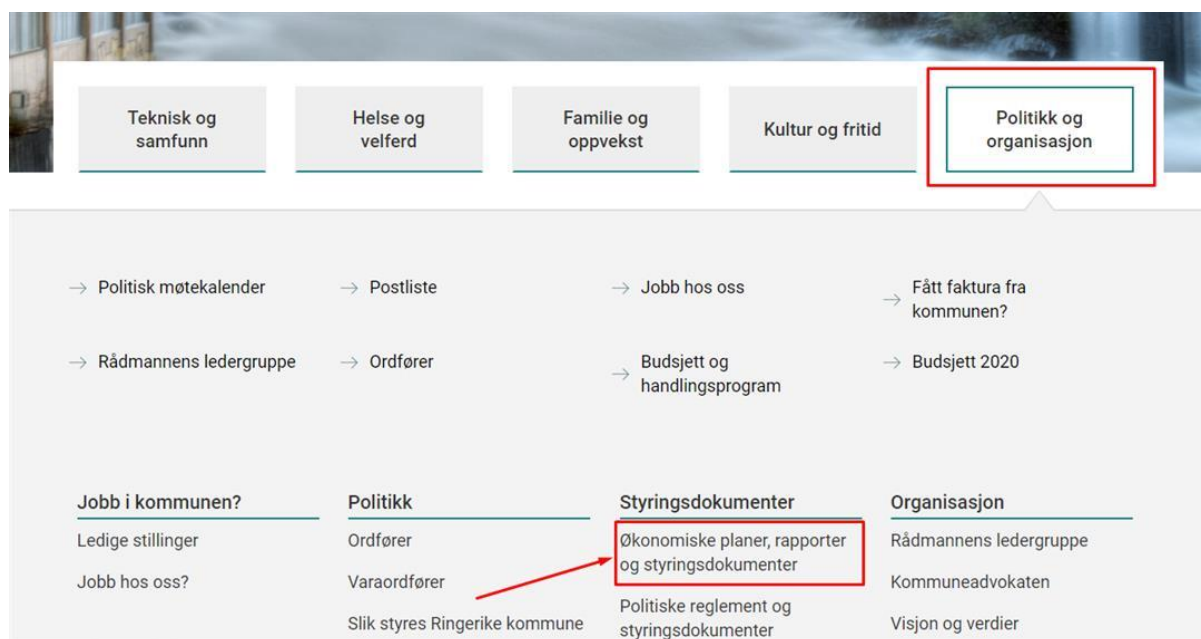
Teknisk og samfunn

Helse og velferd

Familie og oppvekst

Kultur og fritid

Politikk og organisasjon

→ Politisk møtekalender

→ Postliste

→ Jobb hos oss

→ Fått faktura fra kommunen?

→ Rådmannens ledergruppe

→ Ordfører

→ Budsjett og handlingsprogram

→ Budsjett 2020

Jobb i kommunen?

Ledige stillinger

Jobb hos oss?

Politikk

Ordfører

Varaordfører

Slik styres Ringerike kommune

Styringsdokumenter

Økonomiske planer, rapporter og styringsdokumenter

Politiske reglement og styringsdokumenter

Organisasjon

Rådmannens ledergruppe

Kommuneadvokaten

Visjon og verdier